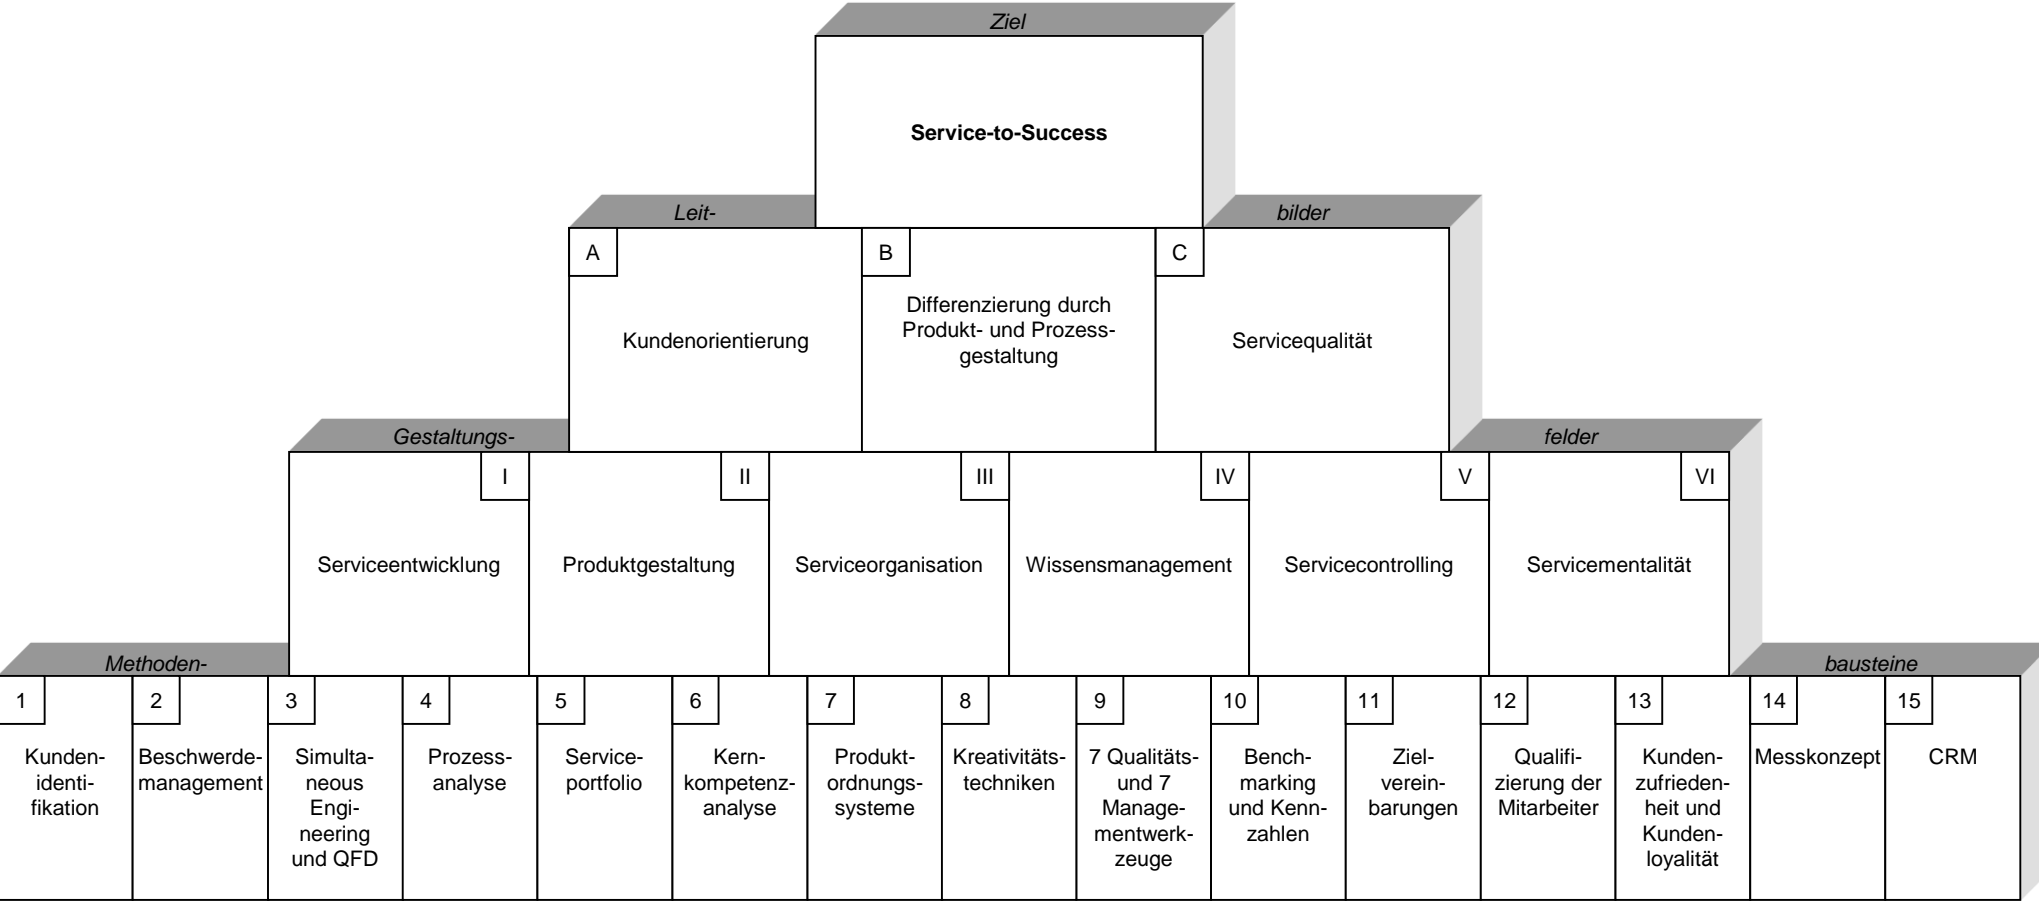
Ziel

Service-to-Success

Leit- bilder

A Kundenorientierung

B Differenzierung durch Produkt- und Prozessgestaltung

C Servicequalität

Gestaltungs- felder

I Serviceentwicklung

II Produktgestaltung

III Serviceorganisation

IV Wissensmanagement

V Servicecontrolling

VI Servicementalität

Methoden- bausteine

1 Kundenidentifikation

2 Beschwerdemanagement

3 Simultaneous Engineering und QFD

4 Prozessanalyse

5 Serviceportfolio

6 Kernkompetenzanalyse

7 Produktordnungssysteme

8 Kreativitätstechniken

9 7 Qualitäts- und 7 Managementwerkzeuge

10 Benchmarking und Kennzahlen

11 Zielvereinbarungen

12 Qualifizierung der Mitarbeiter

13 Kundenzufriedenheit und Kundenloyalität

14 Messkonzept

15 CRM